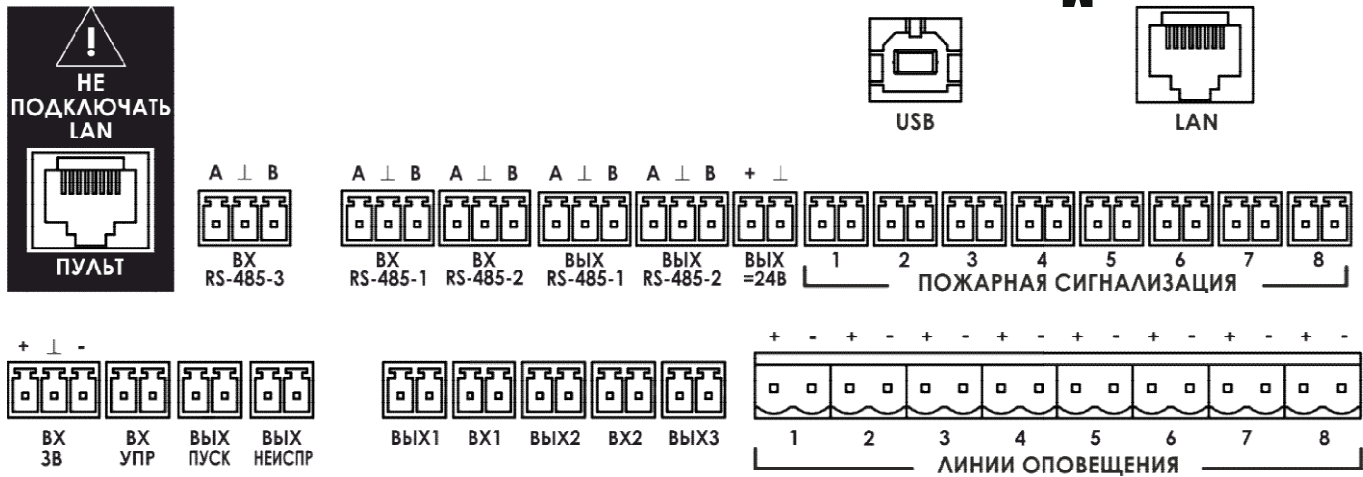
НЕ ПОДКЛЮЧАТЬ LAN

ПУЛЬТ

USB

LAN

A ⊥ B
ВХ RS-485-3

A ⊥ B
ВХ RS-485-1

A ⊥ B
ВХ RS-485-2

A ⊥ B
ВЫХ RS-485-1

A ⊥ B
ВЫХ RS-485-2

+ ⊥
ВЫХ =24В

1 2 3 4 5 6 7 8
ПОЖАРНАЯ СИГНАЛИЗАЦИЯ

+ ⊥ -
ВХ ЗВ

ВХ УПР

ВЫХ ПУСК

ВЫХ НЕИСПР

ВЫХ1 ВХ1 ВЫХ2 ВХ2 ВЫХ3

+ - + - + - + - + - + - + - + -
1 2 3 4 5 6 7 8
ЛИНИИ ОПОВЕЩЕНИЯ